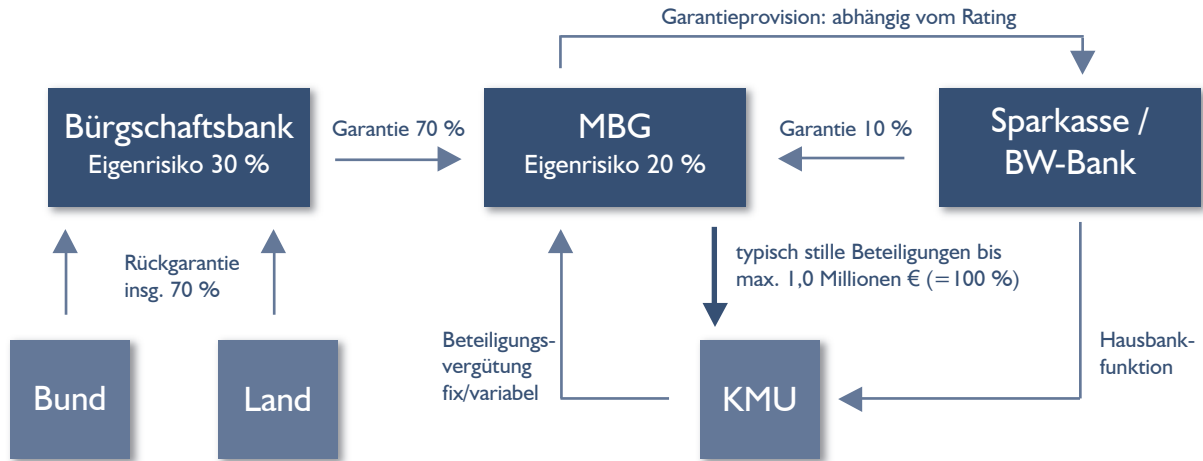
Garantieprovision: abhängig vom Rating

Bürgschaftsbank
Eigenrisiko 30 %

Garantie 70 %

MBG
Eigenrisiko 20 %

Garantie 10 %

Sparkasse / BW-Bank

Rückgarantie insg. 70 %

typisch stille Beteiligungen bis max. 1,0 Millionen € (=100 %)

Beteiligungsvergütung fix/variabel

Hausbankfunktion

Bund

Land

KMU